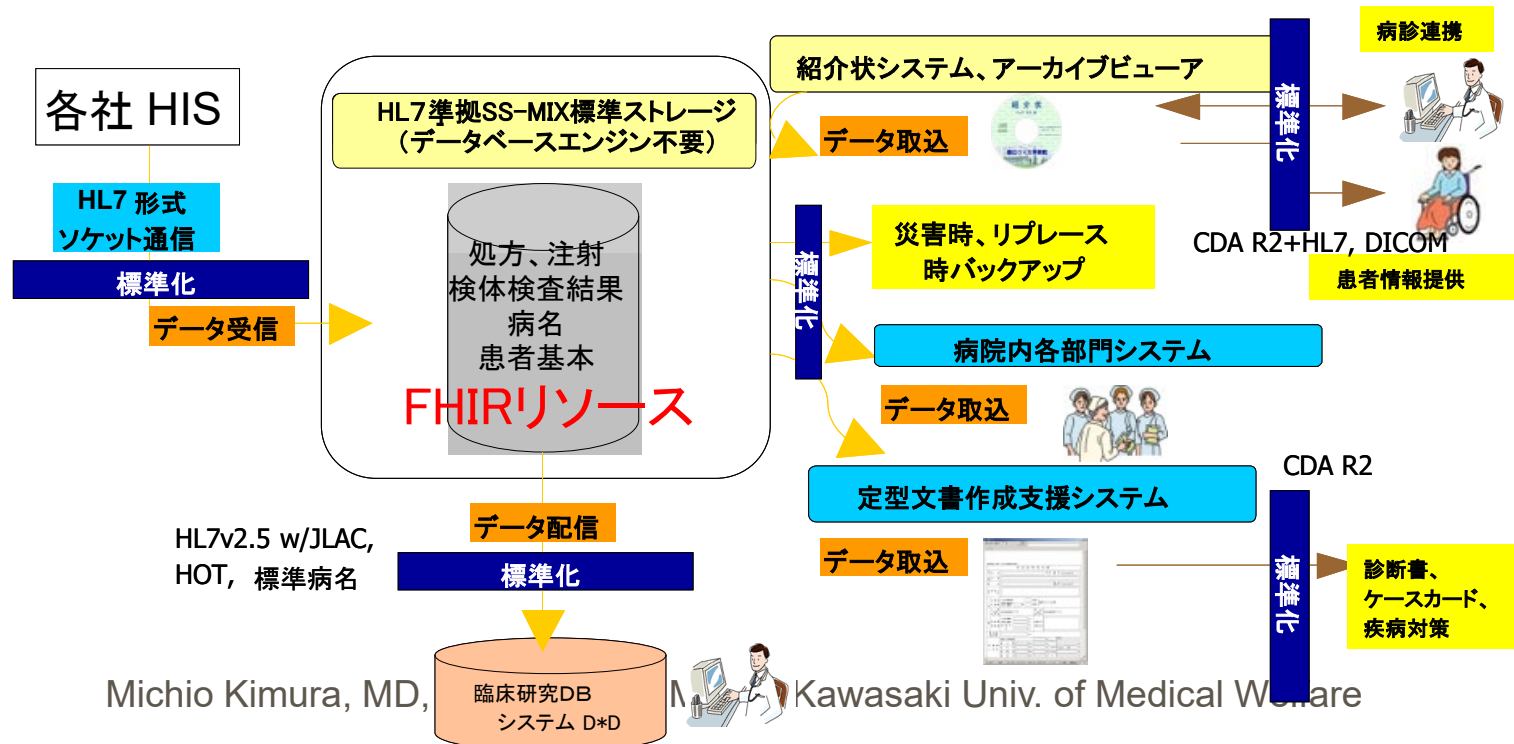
各社 HIS

HL7 形式
ソケット通信

標準化

データ受信

HL7準拠SS-MIX標準ストレージ
（データベースエンジン不要）

処方、注射
検体検査結果
病名
患者基本

FHIRリソース

紹介状システム、アーカイブビューア

データ取込

紹介状

標準化

病診連携

CDA R2+HL7, DICOM

患者情報提供

標準化

災害時、リプレース
時バックアップ

病院内各部門システム

データ取込

定型文書作成支援システム

CDA R2

データ取込

標準化

診断書、
ケースカード、
疾病対策

データ配信

HL7v2.5 w/JLAC,
HOT，標準病名

標準化

臨床研究DB
システム D*D

Michio Kimura, MD, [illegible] M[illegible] Kawasaki Univ. of Medical Welfare